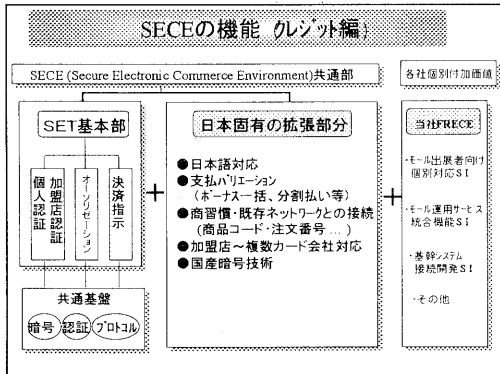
SECEの機能（クレジット編）

SECE (Secure Electronic Commerce Environment)共通部

各社個別付加価値

SET基本部

個人認証

加盟店認証

オーソリゼーション

決済指示

共通基盤

暗号

認証

プロトコル

+

日本固有の拡張部分

●日本語対応
●支払バリエーション（ボーナス一括、分割払い等）
●商習慣・既存ネットワークとの接続（商品コード・注文番号…）
●加盟店～複数カード会社対応
●国産暗号技術

+

当社FRECE

・モール出展者向け個別対応SI

・モール運用サービス統合機能SI

・基幹システム接続開発SI

・その他